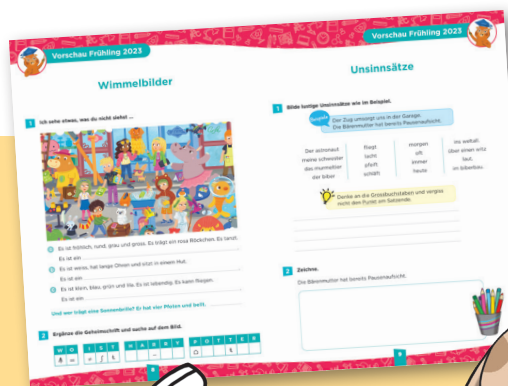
Vorschau Frühling 2023

Wimmelbilder

1 Ich sehe etwas, was du nicht siehst ...

a Es ist fröhlich, rund, grau und gross. Es trägt ein rosa Röckchen. Es tanzt.
Es ist ein

b Es ist weiss, hat lange Ohren und sitzt in einem Hut.
Es ist ein

c Es ist klein, blau, grün und lila. Es ist lebendig. Es kann fliegen.
Es ist ein

Und wer trägt eine Sonnenbrille? Er hat vier Pfoten und bellt.

2 Ergänze die Geheimschrift und suche auf dem Bild.

| W | O | | I | S | T | | H | A | R | R | Y | | P | O | T | T | E | R |
|---|---|---|---|---|---|---|---|---|---|---|---|---|---|---|---|---|---|---|

8

Vorschau Frühling 2023

Unsinnsätze

1 Bilde lustige Unsinnsätze wie im Beispiel.

Beispiel: Der Zug umsteigt uns in der Garage. Die Bärenmutter hat bereits Pausenaufsicht.

| Der astronaut meine schwester das murmeltier der biber | fliegt lacht pfeift schläft | morgen oft immer heute | ins weltall. über einen witz laut. im biberbau. |
|---|---|---|---|

Denke an die Grossbuchstaben und vergiss nicht den Punkt am Satzende.

2 Zeichne.

Die Bärenmutter hat bereits Pausenaufsicht.

9